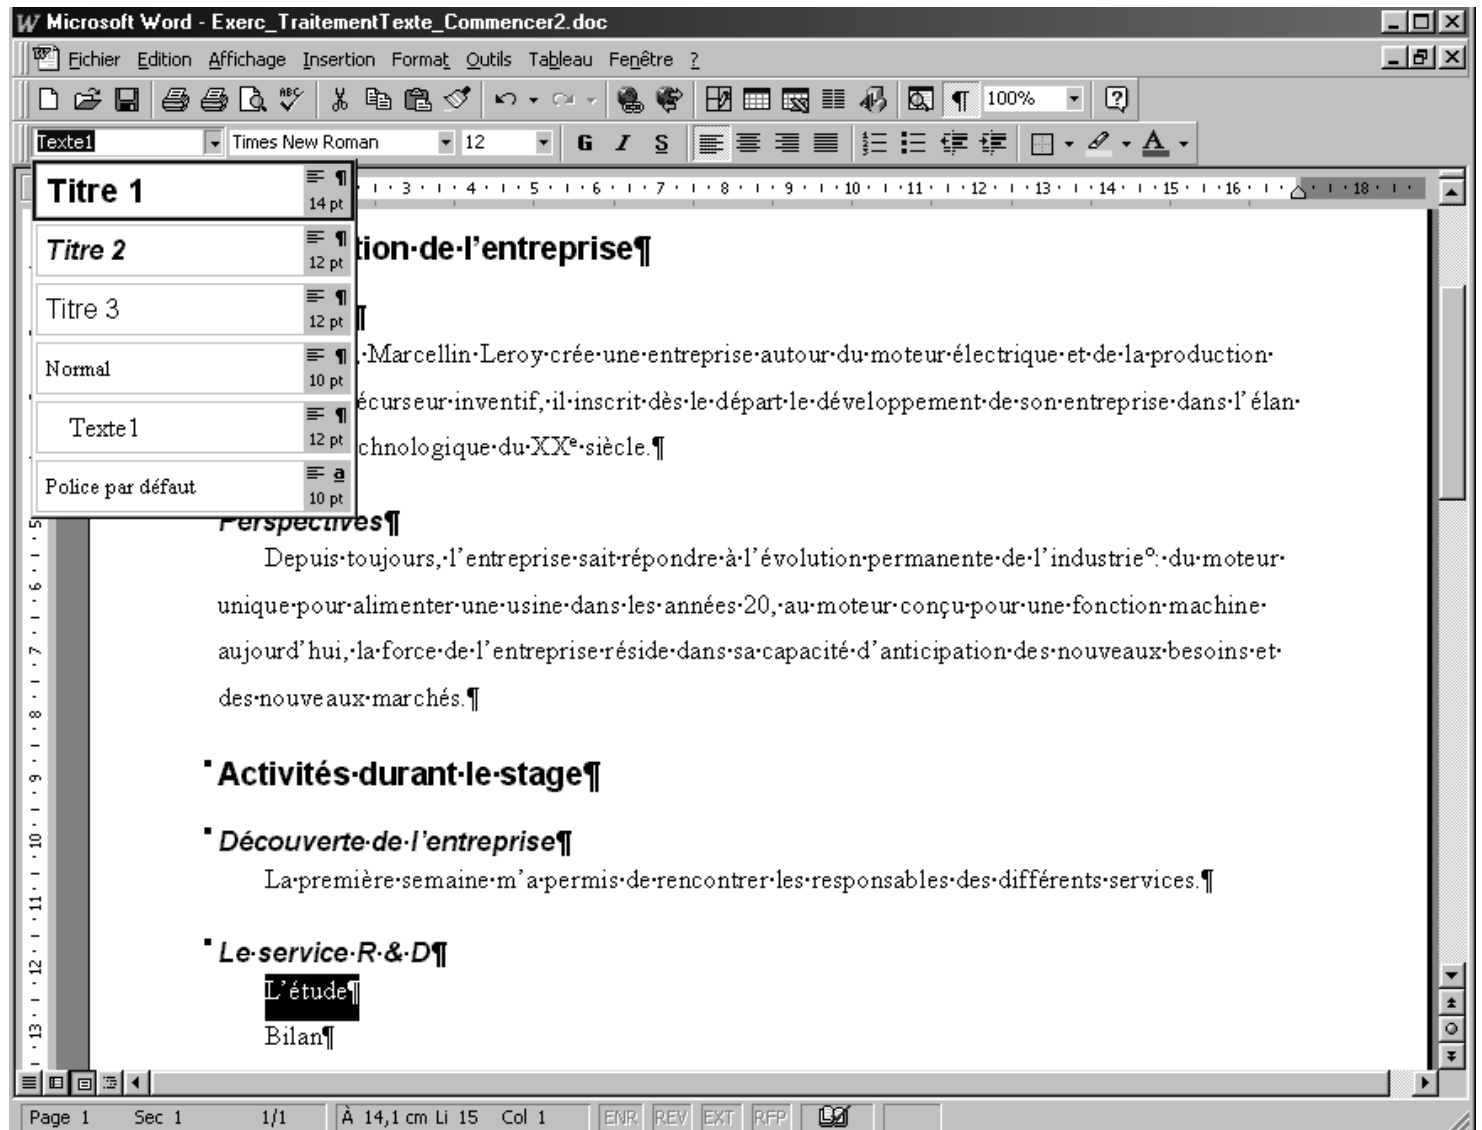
Microsoft Word - Exerc_TraitementTexte_Commencer2.doc

Fichier Edition Affichage Insertion Format Outils Tableau Fenêtre ?

100%

Texte1 Times New Roman 12 G I S

Titre 1 14 pt

Titre 2 12 pt

Titre 3 12 pt

Normal 10 pt

Texte 1 12 pt

Police par défaut 10 pt

· 3 · · 4 · · 5 · · 6 · · 7 · · 8 · · 9 · · 10 · · 11 · · 12 · · 13 · · 14 · · 15 · · 16 · · 18 ·

tion·de·l'entreprise¶

¶

·Marcellin·Leroy·crée·une·entreprise·autour·du·moteur·électrique·et·de·la·production· écurseur·inventif,·il·inscrit·dès·le·départ·le·développement·de·son·entreprise·dans·l'élan· chnologique·du·XX$^e$·siècle.¶

Perspectives¶

Depuis·toujours,·l'entreprise·sait·répondre·à·l'évolution·permanente·de·l'industrie°:·du·moteur· unique·pour·alimenter·une·usine·dans·les·années·20,·au·moteur·conçu·pour·une·fonction·machine· aujourd'hui,·la·force·de·l'entreprise·réside·dans·sa·capacité·d'anticipation·des·nouveaux·besoins·et· des·nouveaux·marchés.¶

Activités·durant·le·stage¶

Découverte·de·l'entreprise¶

La·première·semaine·m'a·permis·de·rencontrer·les·responsables·des·différents·services.¶

Le·service·R.&·D¶

L'étude¶

Bilan¶

Page 1 Sec 1 1/1 À 14,1 cm Li 15 Col 1 ENR REV EXT RFP